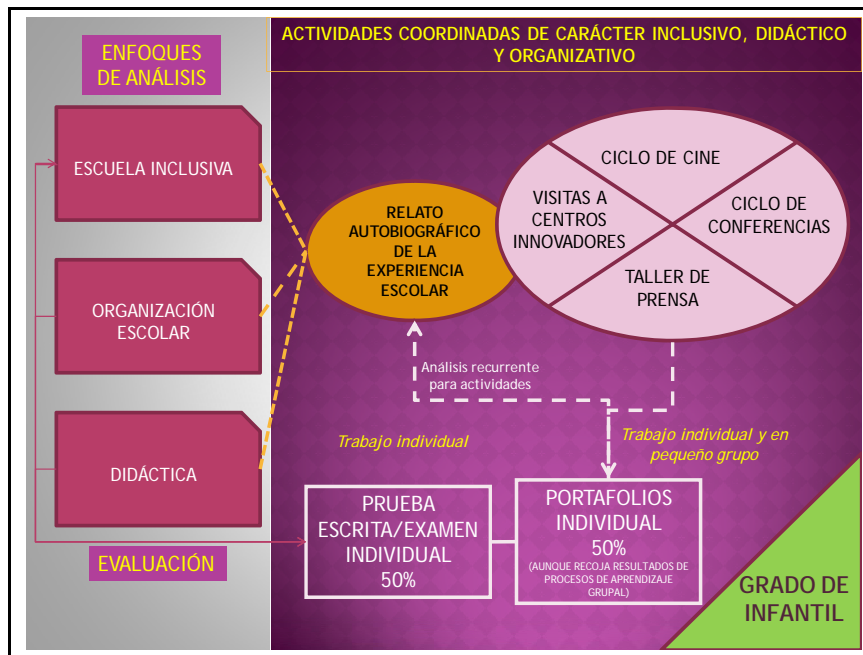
ENFOQUES DE ANÁLISIS

ACTIVIDADES COORDINADAS DE CARÁCTER INCLUSIVO, DIDÁCTICO Y ORGANIZATIVO

ESCUELA INCLUSIVA

ORGANIZACIÓN ESCOLAR

DIDÁCTICA

EVALUACIÓN

RELATO AUTOBIOGRÁFICO DE LA EXPERIENCIA ESCOLAR

CICLO DE CINE

VISITAS A CENTROS INNOVADORES

CICLO DE CONFERENCIAS

TALLER DE PRENSA

Análisis recurrente para actividades

Trabajo individual

Trabajo individual y en pequeño grupo

PRUEBA ESCRITA/EXAMEN INDIVIDUAL 50%

PORTAFOLIOS INDIVIDUAL 50% (AUNQUE RECOJA RESULTADOS DE PROCESOS DE APRENDIZAJE GRUPAL)

GRADO DE INFANTIL